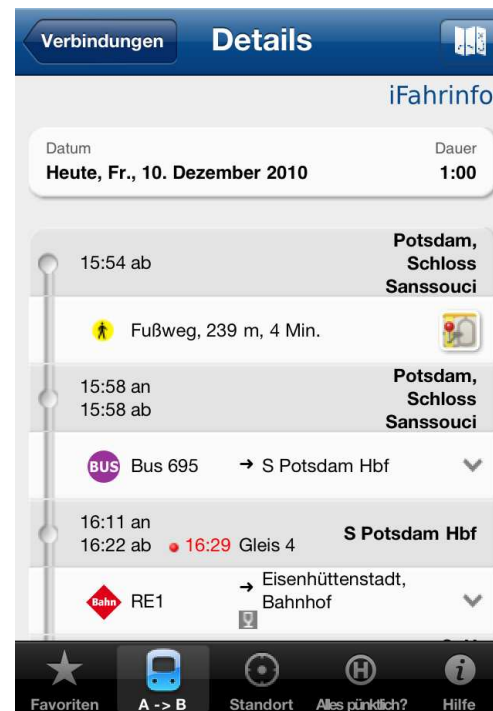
Verbindungen

Details

iFahrinfo

Datum
Heute, Fr., 10. Dezember 2010

Dauer
1:00

15:54 ab
Potsdam, Schloss Sanssouci

Fußweg, 239 m, 4 Min.

15:58 an
15:58 ab
Potsdam, Schloss Sanssouci

BUS Bus 695
→ S Potsdam Hbf

16:11 an
16:22 ab 16:29 Gleis 4
S Potsdam Hbf

Bahn RE1
→ Eisenhüttenstadt, Bahnhof

Favoriten
A -> B
Standort
Alles pünktlich?
Hilfe